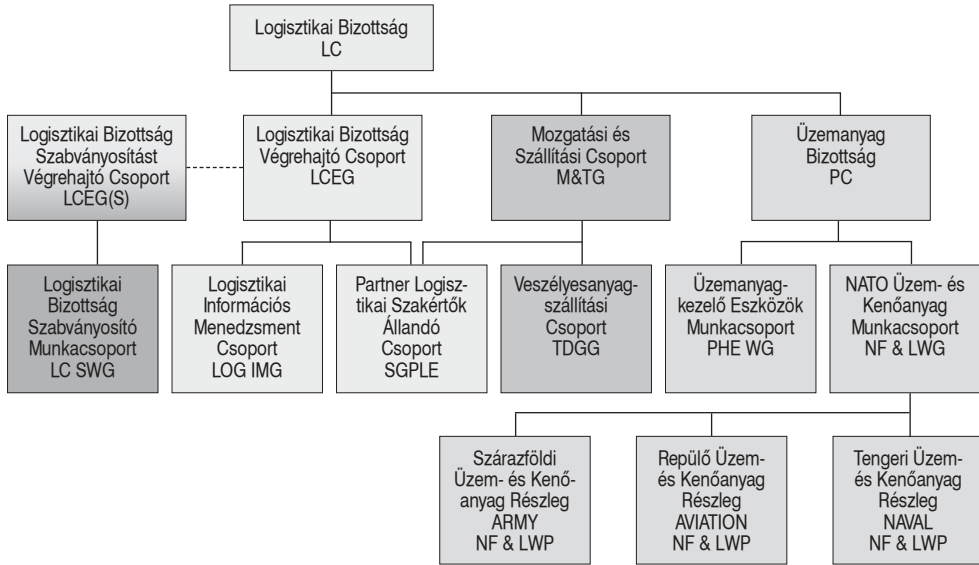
Logisztikai Bizottság
LC

Logisztikai Bizottság
Szabványosítást
Végrehajtó Csoport
LCEG(S)

Logisztikai Bizottság
Végrehajtó Csoport
LCEG

Mozgatási és
Szállítási Csoport
M&TG

Üzemanyag
Bizottság
PC

Logisztikai
Bizottság
Szabványosító
Munkacsoport
LC SWG

Logisztikai
Információs
Menedzsment
Csoport
LOG IMG

Partner Logisztikai Szakértők
Állandó
Csoport
SGPLE

Veszélyesanyag-szállítási
Csoport
TDGG

Üzemanyag-kezelő Eszközök
Munkacsoport
PHE WG

NATO Üzem- és
Kenőanyag
Munkacsoport
NF & LWG

Szárazföldi
Üzem- és Kenőanyag Részleg
ARMY
NF & LWP

Repülő Üzem-
és Kenőanyag
Részleg
AVIATION
NF & LWP

Tengeri Üzem-
és Kenőanyag
Részleg
NAVAL
NF & LWP